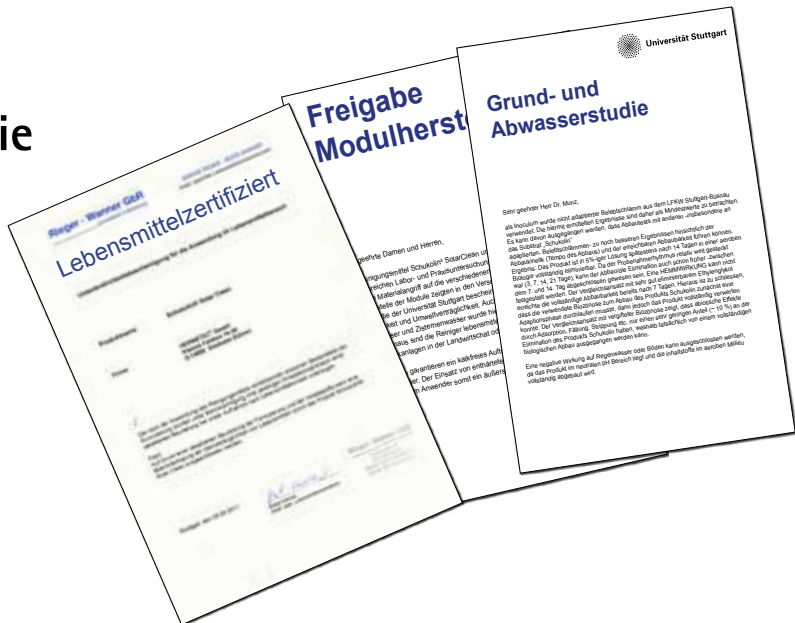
ie

Rieger - Wanner GbR

Lebensmittelzertifiziert

Produktname: Schukolin® Solar Clean

Firma:

Stuttgart, den

Freigabe
Modulherst

geehrte Damen und Herren,

reinigungsmittel Schukolin® SolarClean un
reichen Labor- und Praxisuntersuchun
Materialangriff auf die verschiedenen
Module zeigten in den Vers
der Universität Stuttgart beschei
keit und Umweltverträglichkeit. Auc
ser und Zisternenwasser wurde hi
raus sind die Reiniger lebensmitt
anlagen in der Landwirtschaft o

garantieren ein kalkfreies Auft
Der Einsatz von enthärtete
Anwender somit ein äußers

Universität Stuttgart

Grund- und
Abwasserstudie

Sehr geehrter Herr Dr. Munz,

als Inoculum wurde nicht adaptierter Belebtschlamm aus dem LFKW Stuttgart-Büsnau verwendet. Die hiermit ermittelten Ergebnisse sind daher als Mindestwerte zu betrachten. Es kann davon ausgegangen werden, dass Abbautests mit anderen, -insbesondere an das Substrat „Schukolin" adaptierten- Belebtschlämmen- zu noch besseren Ergebnissen hinsichtlich der Abbaukinetik (Tempo des Abbaus) und der erreichbaren Abbaubarkeit führen können. Ergebnis: Das Produkt ist in 5%-iger Lösung spätestens nach 14 Tagen in einer aeroben Biologie vollständig eliminierbar. Da der Probenahmerhythmus relativ weit gesteckt war (3, 7, 14, 21 Tage), kann der Abbau/die Elimination auch schon früher -zwischen dem 7. und 14. Tag abgeschlossen gewesen sein. Eine HEMMWIRKUNG kann nicht festgestellt werden. Der Vergleichsansatz mit sehr gut eliminierbarem Ethylenglykol erreichte die vollständige Abbaubarkeit bereits nach 7 Tagen. Hieraus ist zu schließen, dass die verwendete Biozönose zum Abbau des Produkts Schukolin zunächst eine Adaptionsphase durchlaufen musste, dann jedoch das Produkt vollständig verwerten konnte. Der Vergleichsansatz mit vergifteter Biozönose zeigt, dass abiotische Effekte durch Adsorption, Fällung, Strippung etc. nur einen sehr geringen Anteil (~ 10 %) an der Elimination des Produkts Schukolin haben, weshalb tatsächlich von einem vollständigen biologischen Abbau ausgegangen werden kann.

Eine negative Wirkung auf Regenwasser oder Böden kann ausgeschlossen werden, da das Produkt im neutralen pH Bereich liegt und die Inhaltsstoffe im aeroben Milieu vollständig abgebaut wird.